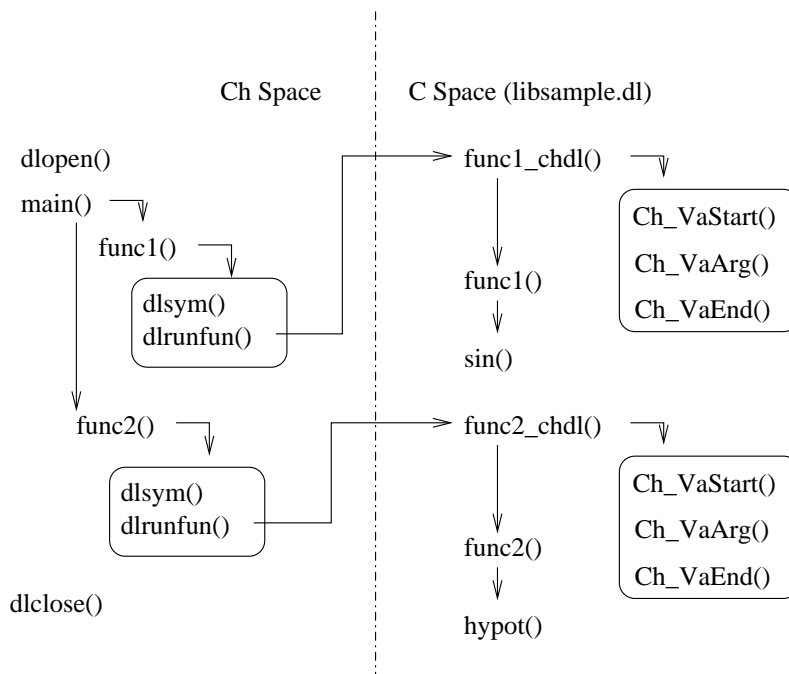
Ch Space

C Space (libsample.dl)

dlopen()

main()

func1()

dlsym()
dlrunfun()

func2()

dlsym()
dlrunfun()

dlclose()

func1_chdl()

Ch_VaStart()
Ch_VaArg()
Ch_VaEnd()

func1()

sin()

func2_chdl()

Ch_VaStart()
Ch_VaArg()
Ch_VaEnd()

func2()

hypot()